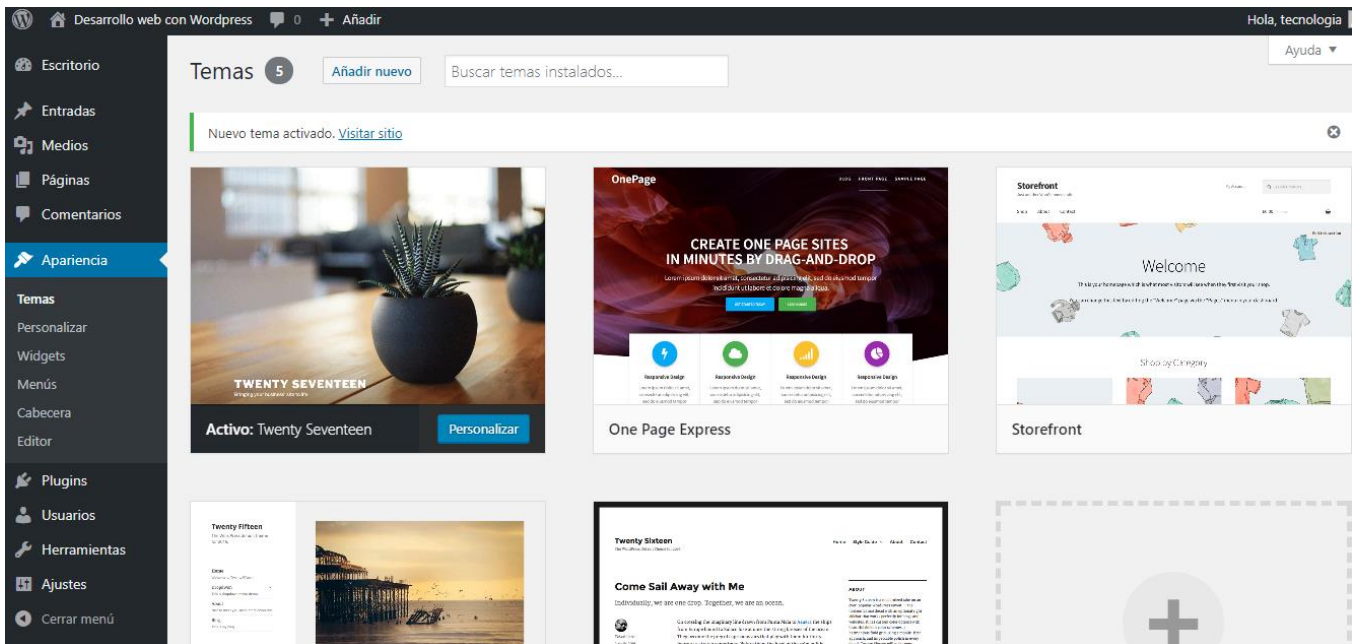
Desarrollo web con Wordpress 0 Añadir

Hola, tecnologia

Ayuda ▼

Escritorio
Entradas
Medios
Páginas
Comentarios
Apariencia
Temas
Personalizar
Widgets
Menús
Cabecera
Editor
Plugins
Usuarios
Herramientas
Ajustes
Cerrar menú

Temas 5 Añadir nuevo Buscar temas instalados...

Nuevo tema activado. Visitar sitio

TWENTY SEVENTEEN

Activo: Twenty Seventeen Personalizar

OnePage

CREATE ONE PAGE SITES IN MINUTES BY DRAG-AND-DROP

Responsive Design Responsive Design Responsive Design Responsive Design

One Page Express

Storefront

Welcome

Shop by Category

Storefront

Twenty Fifteen

Twenty Sixteen

Come Sail Away with Me

Individually, we are one drop. Together, we are an ocean.

About